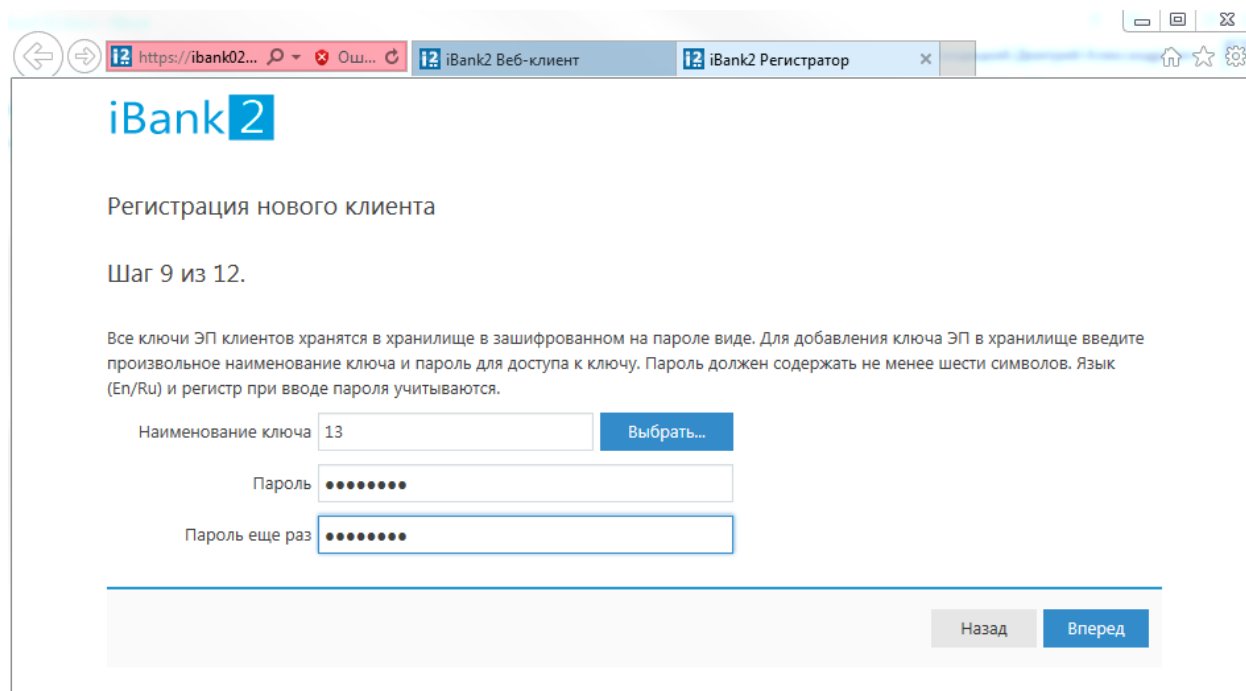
https://ibank02... Ош... iBank2 Веб-клиент iBank2 Регистратор

iBank 2

Регистрация нового клиента

Шаг 9 из 12.

Все ключи ЭП клиентов хранятся в хранилище в зашифрованном на пароле виде. Для добавления ключа ЭП в хранилище введите произвольное наименование ключа и пароль для доступа к ключу. Пароль должен содержать не менее шести символов. Язык (En/Ru) и регистр при вводе пароля учитываются.

Наименование ключа 13 Выбрать...

Пароль ••••••••

Пароль еще раз ••••••••

Назад Вперед